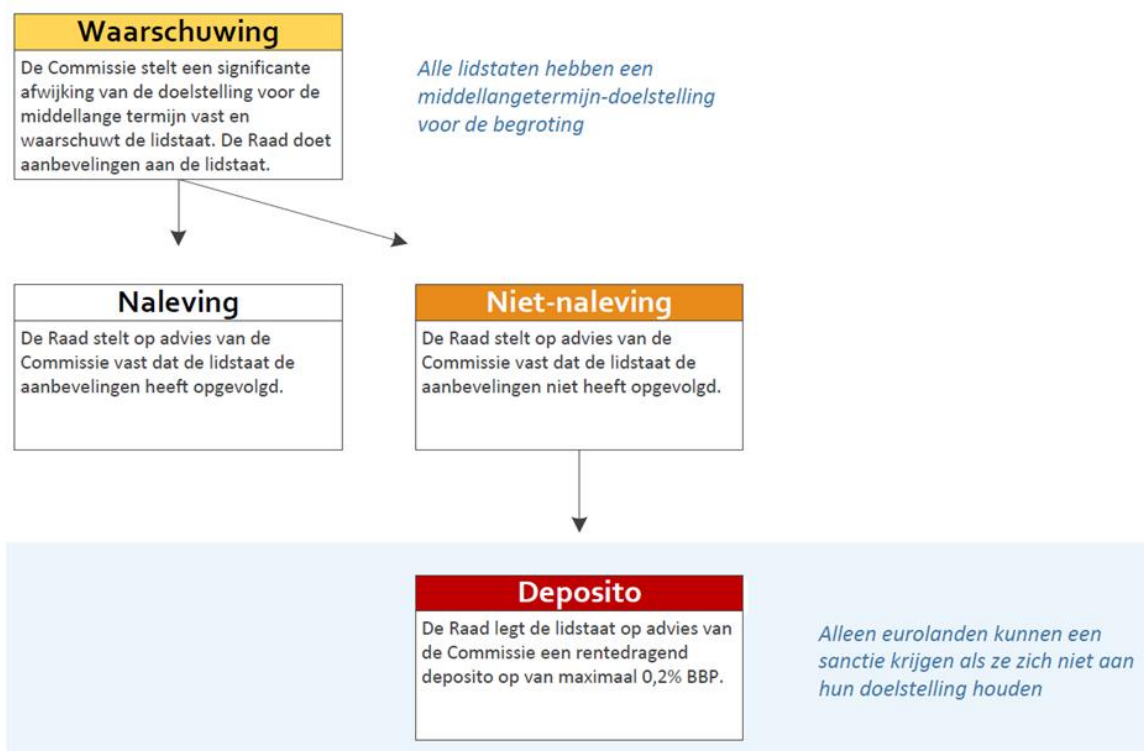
Waarschuwing

De Commissie stelt een significante afwijking van de doelstelling voor de middellange termijn vast en waarschuwt de lidstaat. De Raad doet aanbevelingen aan de lidstaat.

Alle lidstaten hebben een middellangetermijn-doelstelling voor de begroting

Naleving

De Raad stelt op advies van de Commissie vast dat de lidstaat de aanbevelingen heeft opgevolgd.

Niet-naleving

De Raad stelt op advies van de Commissie vast dat de lidstaat de aanbevelingen niet heeft opgevolgd.

Deposito

De Raad legt de lidstaat op advies van de Commissie een rentedragend deposito op van maximaal 0,2% BBP.

Alleen eurolanden kunnen een sanctie krijgen als ze zich niet aan hun doelstelling houden